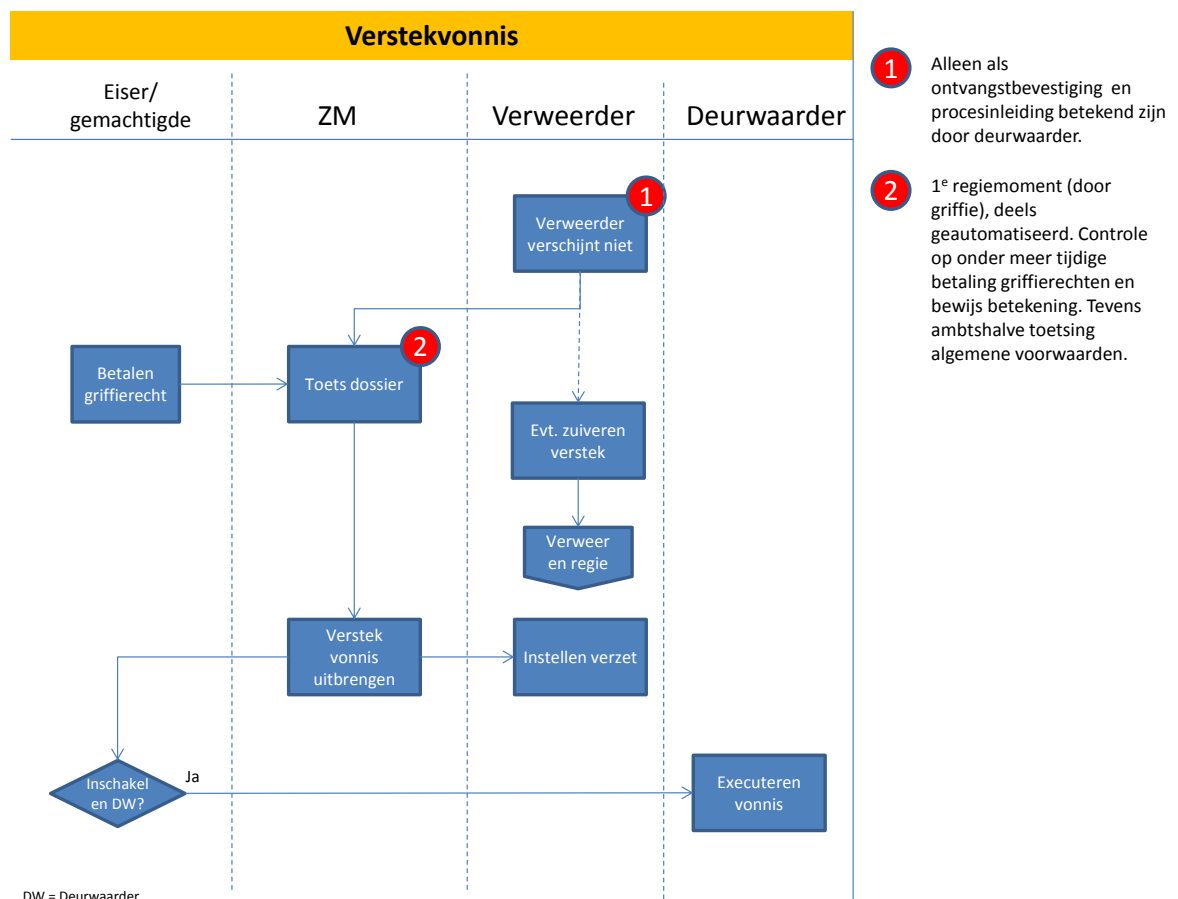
Verstekvonnis

Eiser/
gemachtigde

ZM

Verweerder

Deurwaarder

1

Verweerder verschijnt niet

2

Betalen griffierecht

Toets dossier

Evt. zuiveren verstek

Verweer en regie

Verstek vonnis uitbrengen

Instellen verzet

Inschakel en DW?

Ja

Executeren vonnis

DW = Deurwaarder

1 Alleen als ontvangstbevestiging en procesinleiding betekend zijn door deurwaarder.

2 $1^e$ regiemoment (door griffie), deels geautomatiseerd. Controle op onder meer tijdige betaling griffierechten en bewijs betekening. Tevens ambtshalve toetsing algemene voorwaarden.